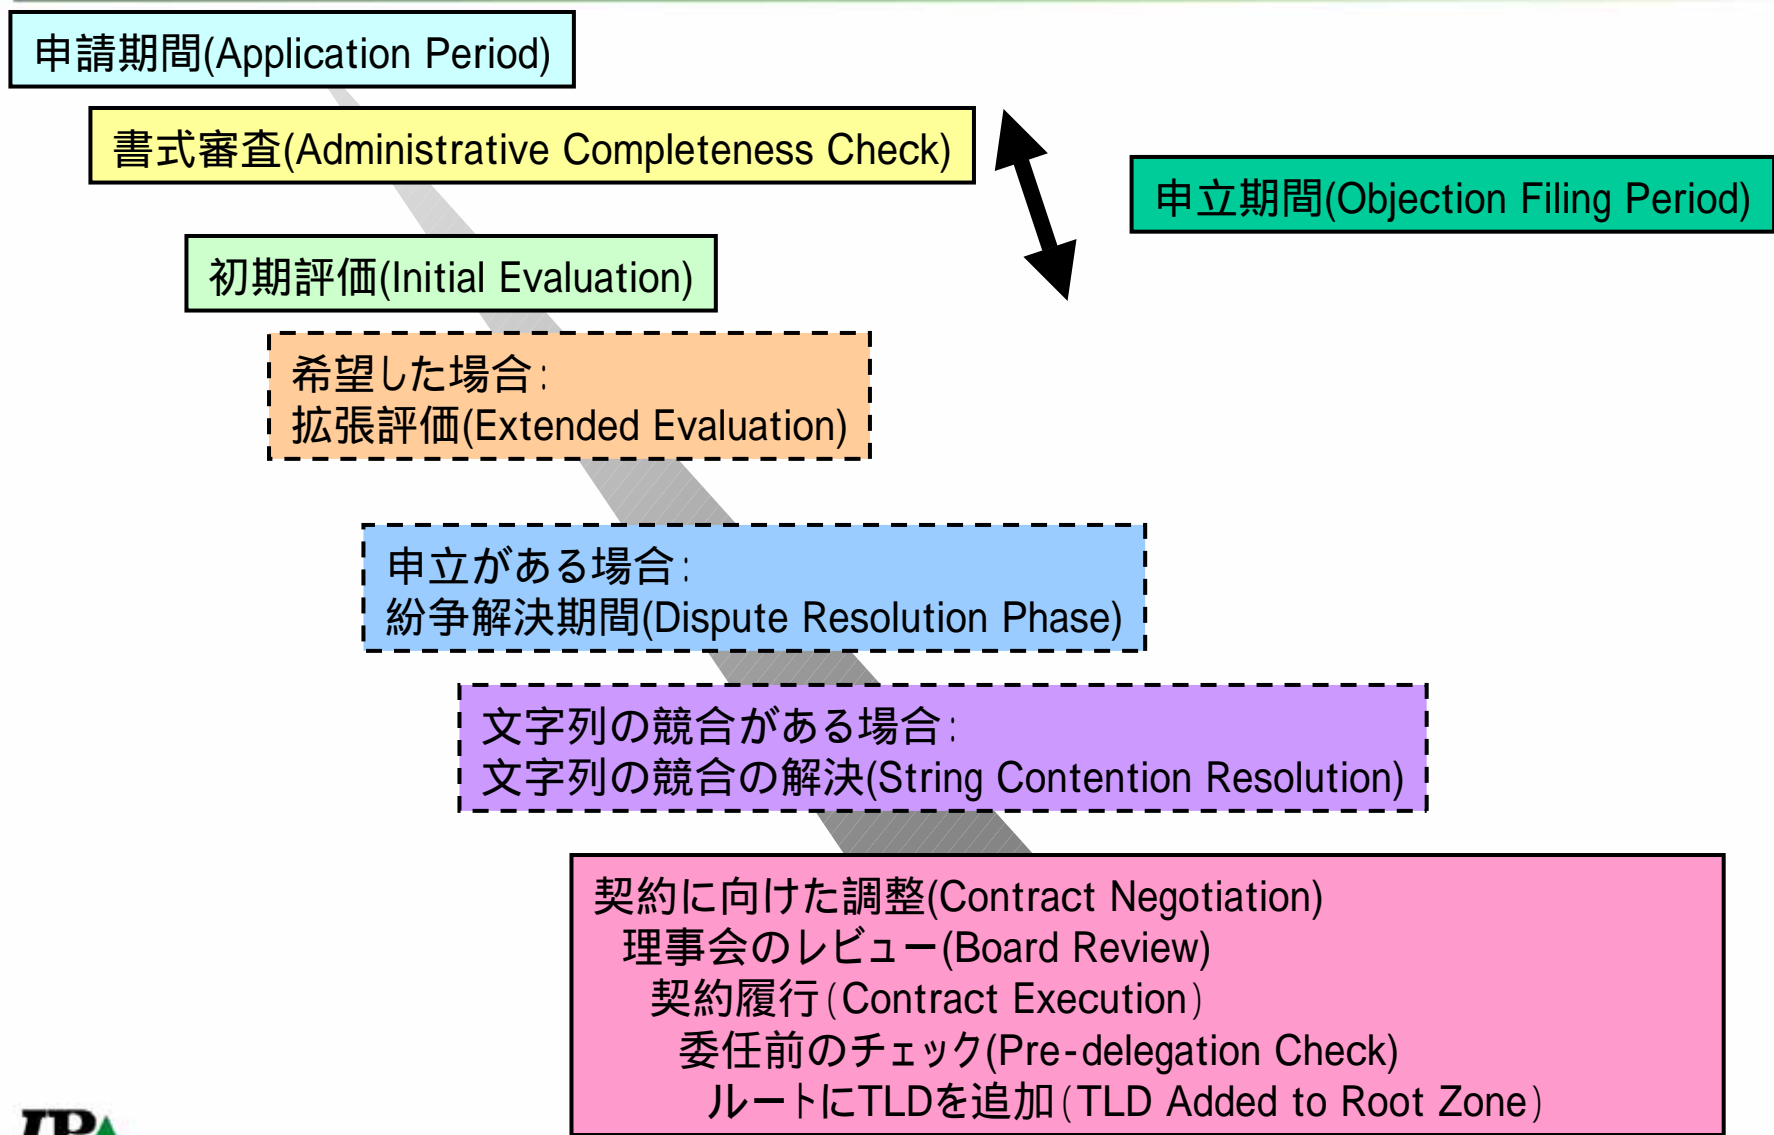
申請期間(Application Period)

書式審査(Administrative Completeness Check)

申立期間(Objection Filing Period)

初期評価(Initial Evaluation)

希望した場合:
拡張評価(Extended Evaluation)

申立がある場合:
紛争解決期間(Dispute Resolution Phase)

文字列の競合がある場合:
文字列の競合の解決(String Contention Resolution)

契約に向けた調整(Contract Negotiation)
理事会のレビュー(Board Review)
契約履行(Contract Execution)
委任前のチェック(Pre-delegation Check)
ルートにTLDを追加(TLD Added to Root Zone)

IPA